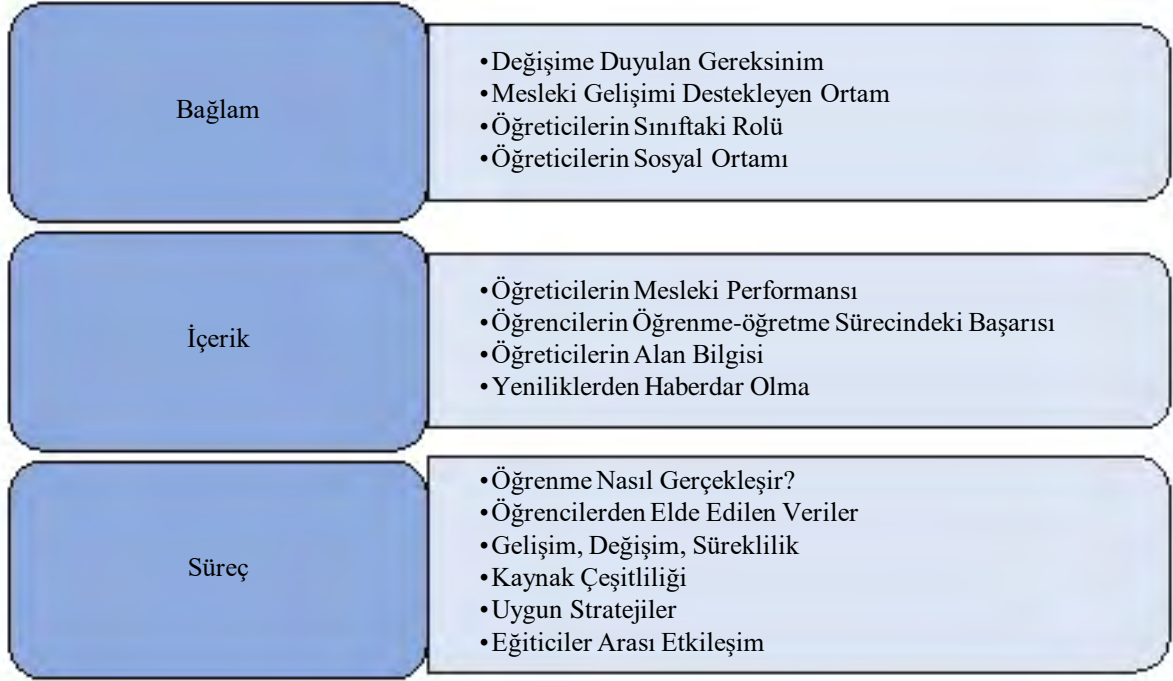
Bağlam

• Değişime Duyulan Gereksinim
• Mesleki Gelişimi Destekleyen Ortam
• Öğreticilerin Sınıftaki Rolü
• Öğreticilerin Sosyal Ortamı

İçerik

• Öğreticilerin Mesleki Performansı
• Öğrencilerin Öğrenme-öğretme Sürecindeki Başarısı
• Öğreticilerin Alan Bilgisi
• Yeniliklerden Haberdar Olma

Süreç

• Öğrenme Nasıl Gerçekleşir?
• Öğrencilerden Elde Edilen Veriler
• Gelişim, Değişim, Süreklilik
• Kaynak Çeşitliliği
• Uygun Stratejiler
• Eğiticiler Arası Etkileşim